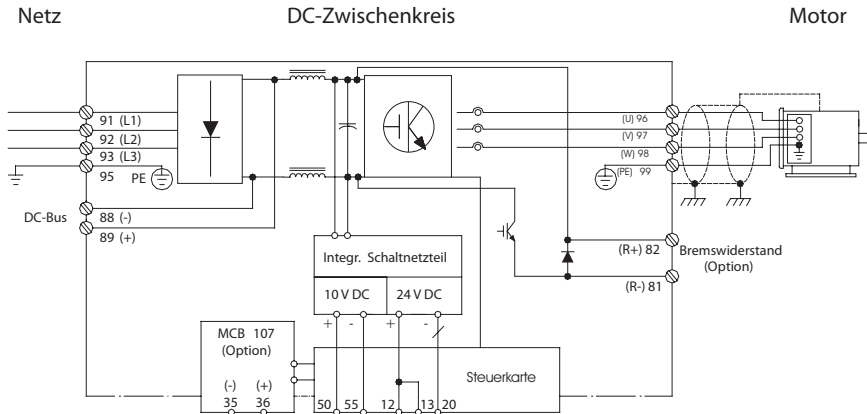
Netz

DC-Zwischenkreis

Motor

91 (L1)
92 (L2)
93 (L3)
95 PE

DC-Bus
88 (-)
89 (+)

(U) 96
(V) 97
(W) 98
(PE) 99

Integr. Schaltnetzteil
10 V DC
24 V DC
+ - + -

(R+) 82
Bremswiderstand (Option)
(R-) 81

MCB 107 (Option)
(-) (+)
35 36

Steuerkarte
50 55 12 13 20